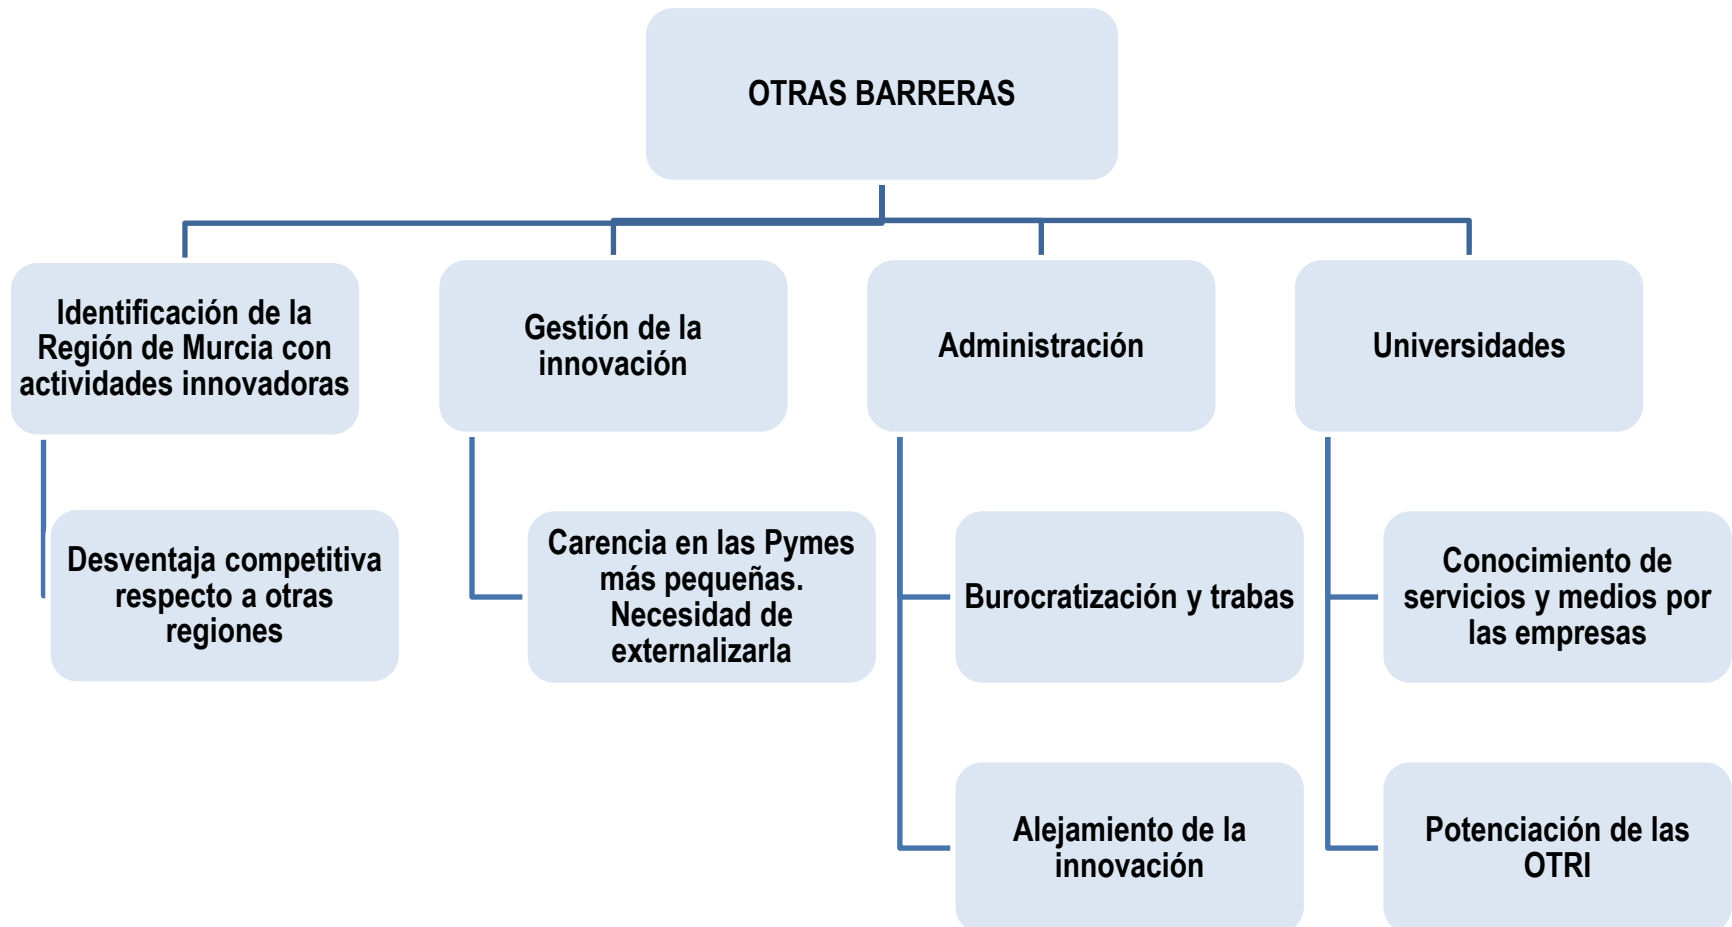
OTRAS BARRERAS

Identificación de la Región de Murcia con actividades innovadoras

Desventaja competitiva respecto a otras regiones

Gestión de la innovación

Carencia en las Pymes más pequeñas. Necesidad de externalizarla

Administración

Burocratización y trabas

Alejamiento de la innovación

Universidades

Conocimiento de servicios y medios por las empresas

Potenciación de las OTRI